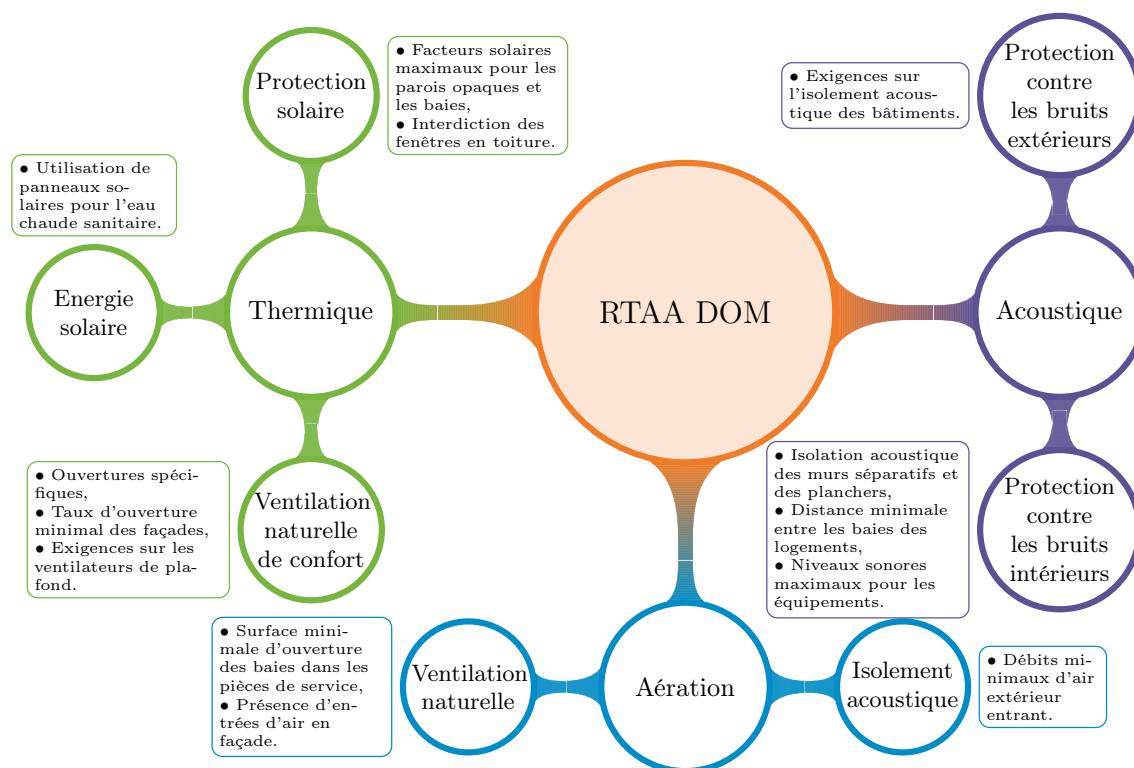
Protection solaire

• Facteurs solaires maximaux pour les parois opaques et les baies,
• Interdiction des fenêtres en toiture.

• Exigences sur l'isolement acoustique des bâtiments.

Protection contre les bruits extérieurs

• Utilisation de panneaux solaires pour l'eau chaude sanitaire.

Energie solaire

Thermique

RTAA DOM

Acoustique

• Ouvertures spécifiques,
• Taux d'ouverture minimal des façades,
• Exigences sur les ventilateurs de plafond.

Ventilation naturelle de confort

• Isolation acoustique des murs séparatifs et des planchers,
• Distance minimale entre les baies des logements,
• Niveaux sonores maximaux pour les équipements.

Protection contre les bruits intérieurs

• Surface minimale d'ouverture des baies dans les pièces de service,
• Présence d'entrées d'air en façade.

Ventilation naturelle

Aération

Isolement acoustique

• Débits minimaux d'air extérieur entrant.